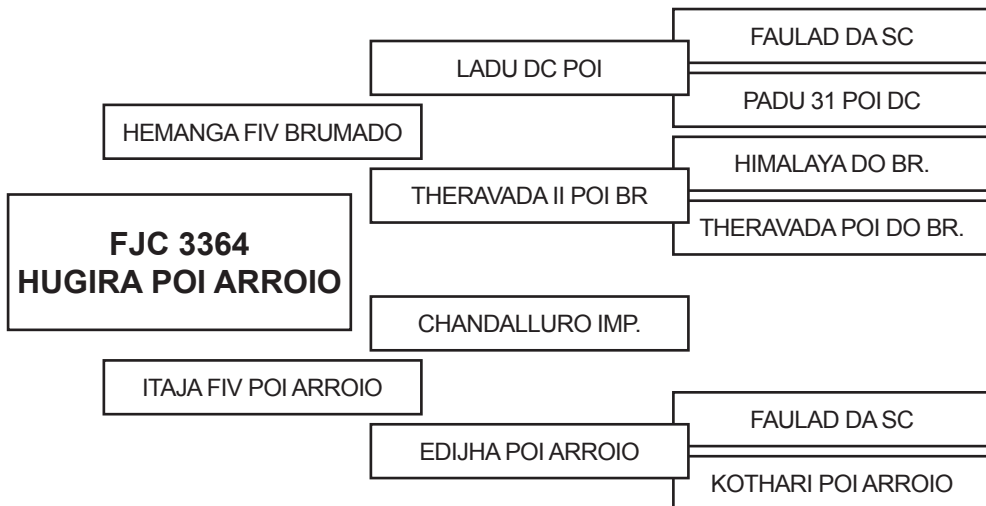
FJC 3364
HUGIRA POI ARROIO

HEMANGA FIV BRUMADO

LADU DC POI

FAULAD DA SC

PADU 31 POI DC

THERAVADA II POI BR

HIMALAYA DO BR.

THERAVADA POI DO BR.

ITAJA FIV POI ARROIO

CHANDALLURO IMP.

EDIJHA POI ARROIO

FAULAD DA SC

KOTHARI POI ARROIO